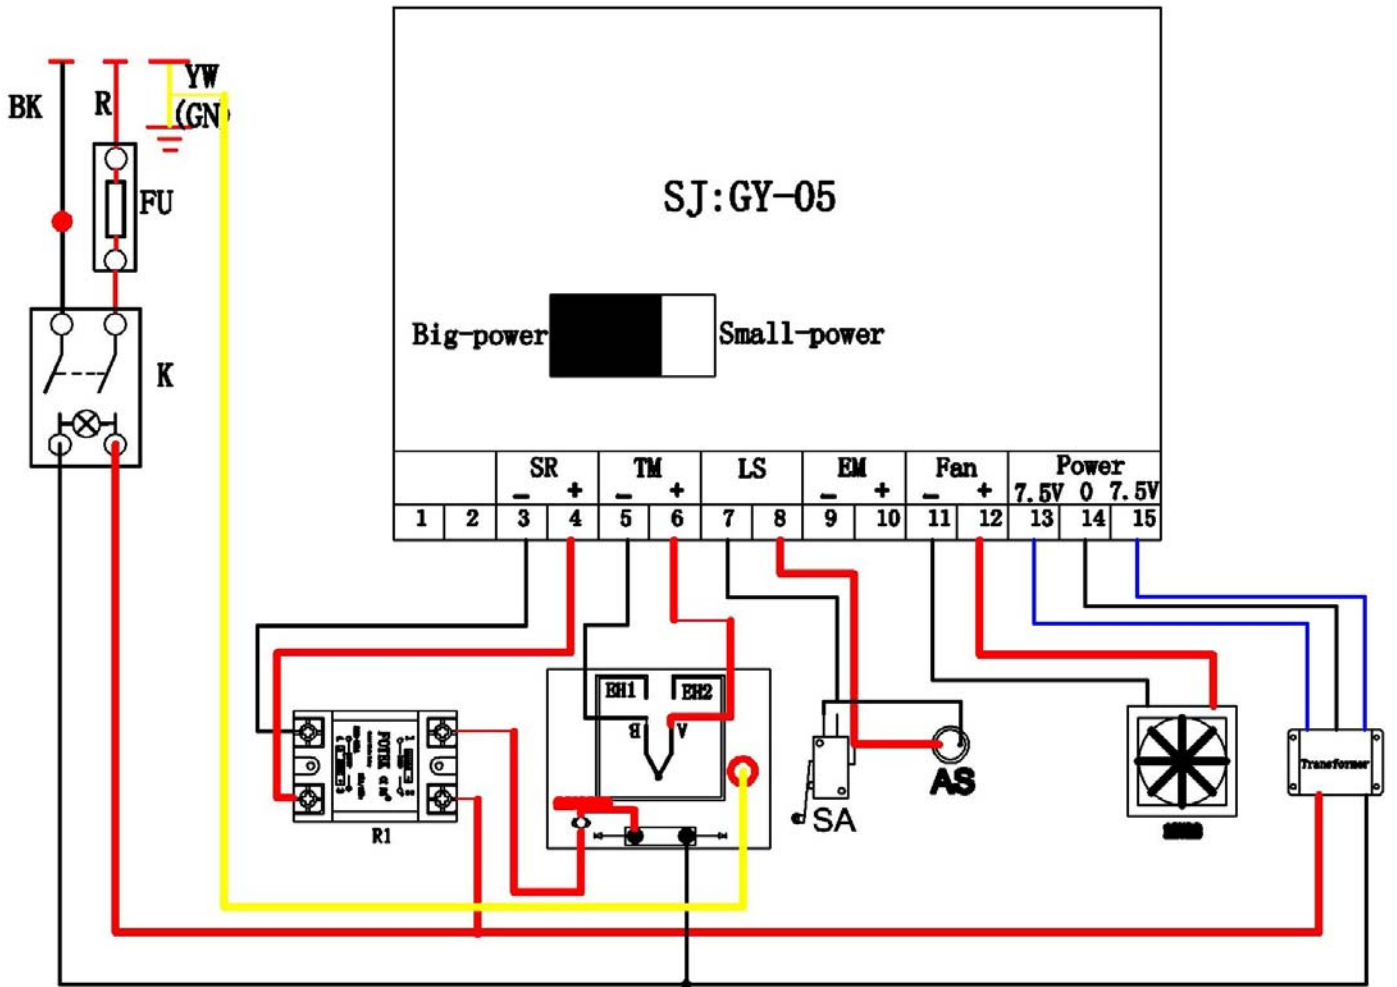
BK R YW (GN)

FU

K

SJ:GY-05

Big-power Small-power

| | | SR | | TM | | LS | | EM | | Fan | | Power | | |
|---|---|---|---|---|---|---|---|---|---|---|---|---|---|---|
| | | – | + | – | + | | | – | + | – | + | 7.5V | 0 | 7.5V |
| 1 | 2 | 3 | 4 | 5 | 6 | 7 | 8 | 9 | 10 | 11 | 12 | 13 | 14 | 15 |

FOTEK

R1

EH1 EH2

B A

SA

AS

Transformer

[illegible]